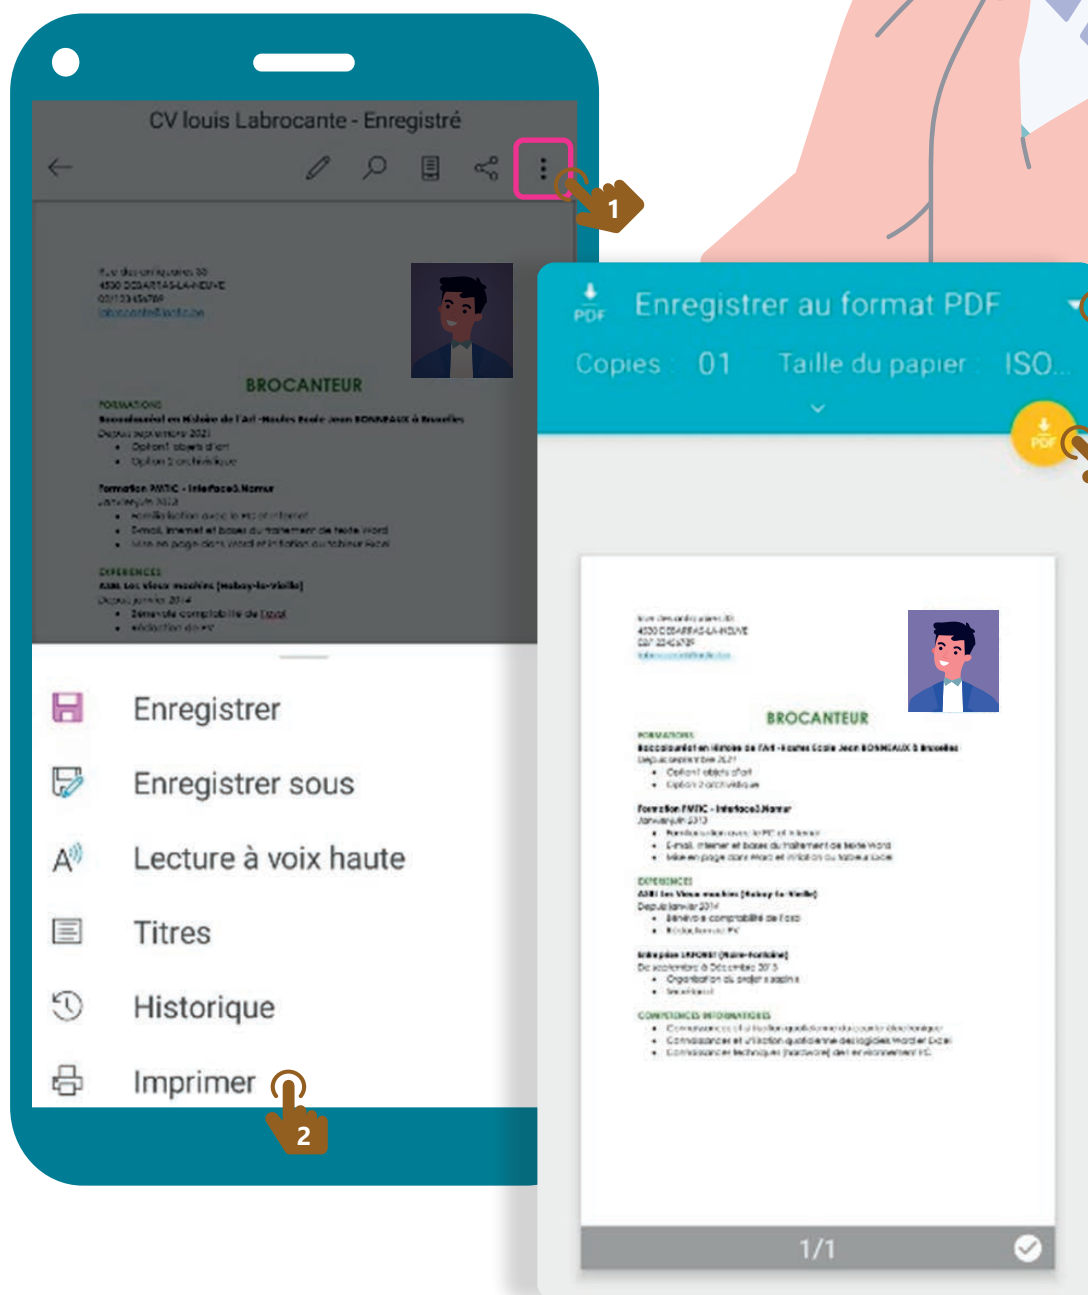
CV louis Labrocante - Enregistré

1

BROCANTEUR

FORMATIONS

Formation FMTIC - Interface3.Namur

EXPERIENCES

Enregistrer

Enregistrer sous

Lecture à voix haute

Titres

Historique

Imprimer

2

PDF

Enregistrer au format PDF

Copies : 01 Taille du papier : ISO...

PDF

BROCANTEUR

FORMATIONS

Formation FMTIC - Interface3.Namur

EXPERIENCES

COMPETENCES INFORMATIQUES

1/1